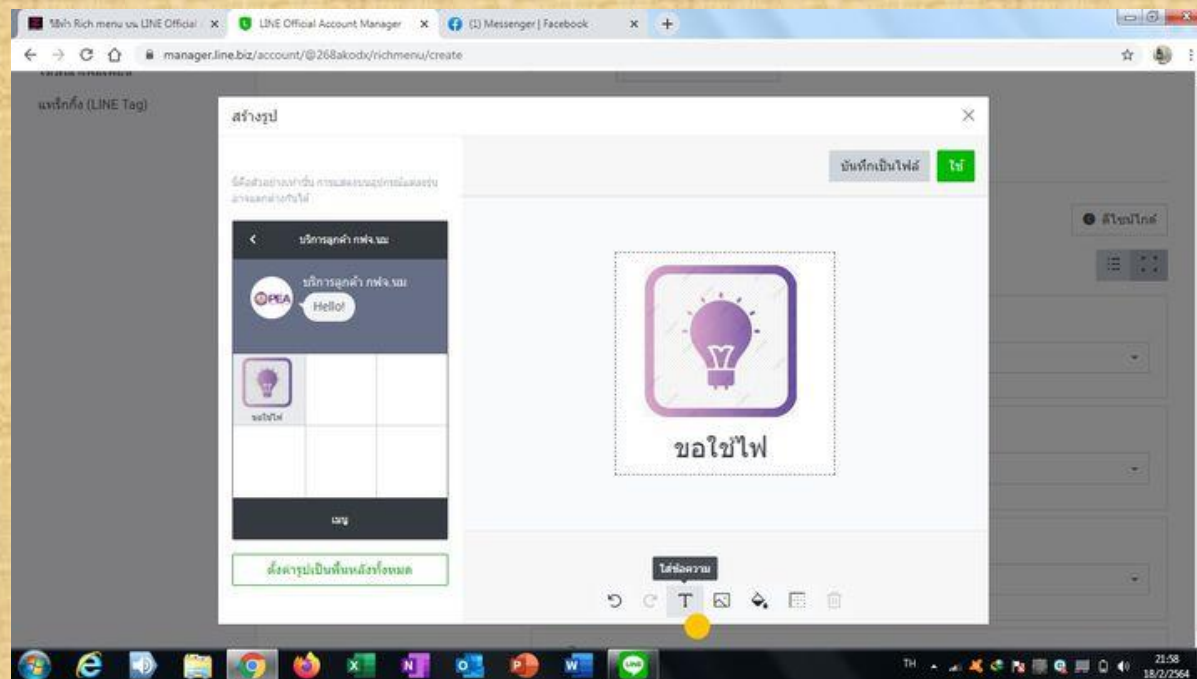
วิธีทำ Rich menu บน LINE Official
LINE Official Account Manager
(1) Messenger | Facebook
manager.line.biz/account/@268akodx/richmenu/create

แท็กกิ้ง (LINE Tag)

สร้างรูป

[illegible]

บริการลูกค้า กฟจ.นม
บริการลูกค้า กฟจ.นม
PEA
Hello!
ขอใช้ไฟ
เมนู

ตั้งค่ารูปเป็นพื้นหลังทั้งหมด

บันทึกเป็นไฟล์
ใช้

ขอใช้ไฟ

ใส่ข้อความ

ดีไซน์ไกด์

TH
21:58
18/2/2564